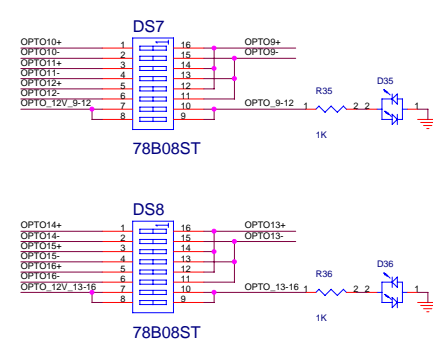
DS7

OPTO10+
OPTO10-
OPTO11+
OPTO11-
OPTO12+
OPTO12-
OPTO_12V_9-12

1
2
3
4
5
6
7
8

16
15
14
13
12
11
10
9

OPTO9+
OPTO9-

OPTO_9-12

R35
1 2 2
1K

D35

78B08ST

DS8

OPTO14+
OPTO14-
OPTO15+
OPTO15-
OPTO16+
OPTO16-
OPTO_12V_13-16

1
2
3
4
5
6
7
8

16
15
14
13
12
11
10
9

OPTO13+
OPTO13-

OPTO_13-16

R36
1 2 2
1K

D36

78B08ST